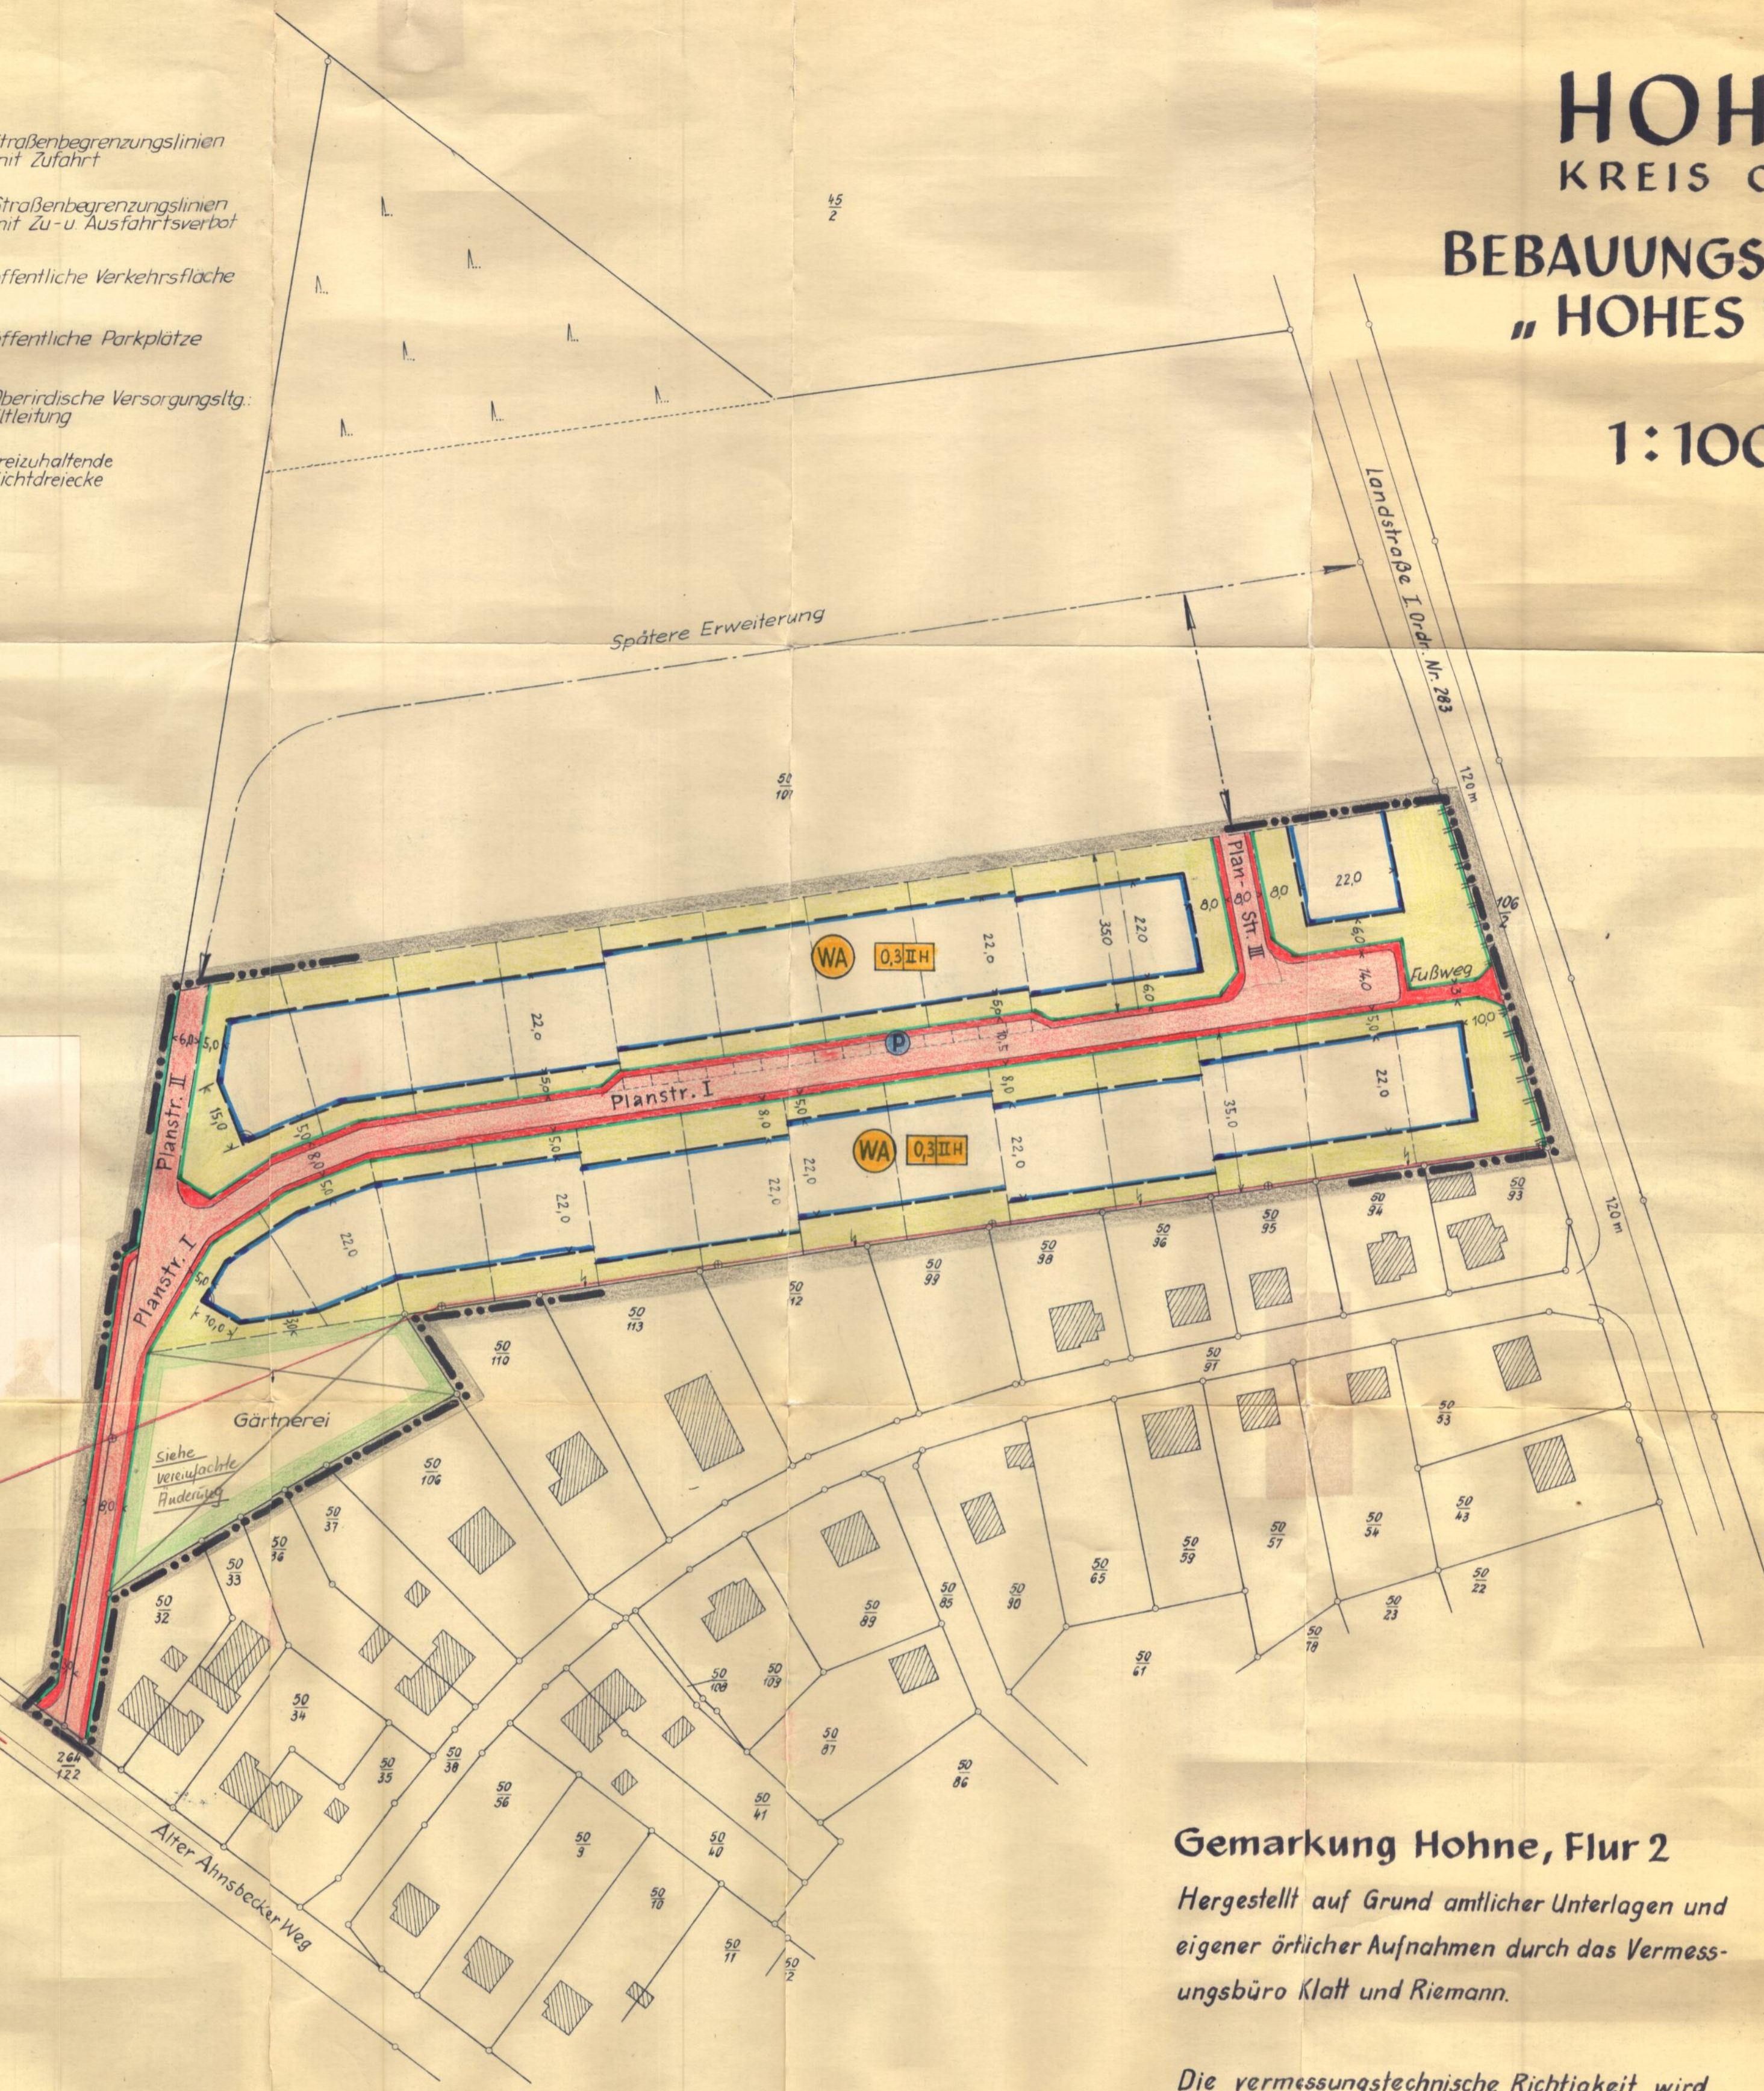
HOH
KREIS C

BEBAUUNGS
„ HOHES

1:100

traßenbegrenzungslinien
nit Zufahrt

Straßenbegrenzungslinien
nit Zu- u. Ausfahrtsverbot

ffentliche Verkehrsfläche

ffentliche Parkplätze

Oberirdische Versorgungsltg.:
ltleitung

reizuhaltende
ichtdreiecke

$\frac{45}{2}$

Landstraße I. Ordn. Nr. 283

Spätere Erweiterung

$\frac{50}{101}$

Plan-Str. III

8,0

22,0

WA 0,3 II H

22,0

35,0

22,0

6,0

8,0

6,0

4,0

Fußweg

106

100

120 m

P

Planstr. I

6,0

5,0

15,0

22,0

5,0

8,0

10,5

5,0

8,0

35,0

22,0

Planstr. II

8,0

5,0

WA 0,3 II H

22,0

22,0

22,0

22,0

22,0

10,0

Planstr. I

$\frac{50}{94}$

$\frac{50}{93}$

$\frac{50}{95}$

$\frac{50}{96}$

$\frac{50}{98}$

$\frac{50}{99}$

$\frac{50}{112}$

$\frac{50}{113}$

$\frac{50}{110}$

$\frac{50}{91}$

$\frac{50}{53}$

Gärtnerei

Siehe vereinfachte Änderung

8,0

$\frac{50}{106}$

$\frac{50}{37}$

$\frac{50}{36}$

$\frac{50}{33}$

$\frac{50}{32}$

$\frac{50}{34}$

$\frac{50}{35}$

$\frac{50}{38}$

$\frac{50}{56}$

$\frac{50}{108}$

$\frac{50}{109}$

$\frac{50}{89}$

$\frac{50}{85}$

$\frac{50}{90}$

$\frac{50}{65}$

$\frac{50}{59}$

$\frac{50}{57}$

$\frac{50}{54}$

$\frac{50}{43}$

$\frac{50}{22}$

$\frac{50}{23}$

$\frac{50}{18}$

$\frac{50}{61}$

$\frac{50}{87}$

$\frac{50}{86}$

$\frac{50}{41}$

$\frac{50}{40}$

$\frac{50}{9}$

$\frac{50}{10}$

$\frac{50}{11}$

$\frac{50}{2}$

$\frac{264}{122}$

Alter Ahnsbecker Weg

Gemarkung Hohne, Flur 2

Hergestellt auf Grund amtlicher Unterlagen und eigener örtlicher Aufnahmen durch das Vermessungsbüro Klatt und Riemann.

Die vermessungstechnische Richtigkeit wird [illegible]